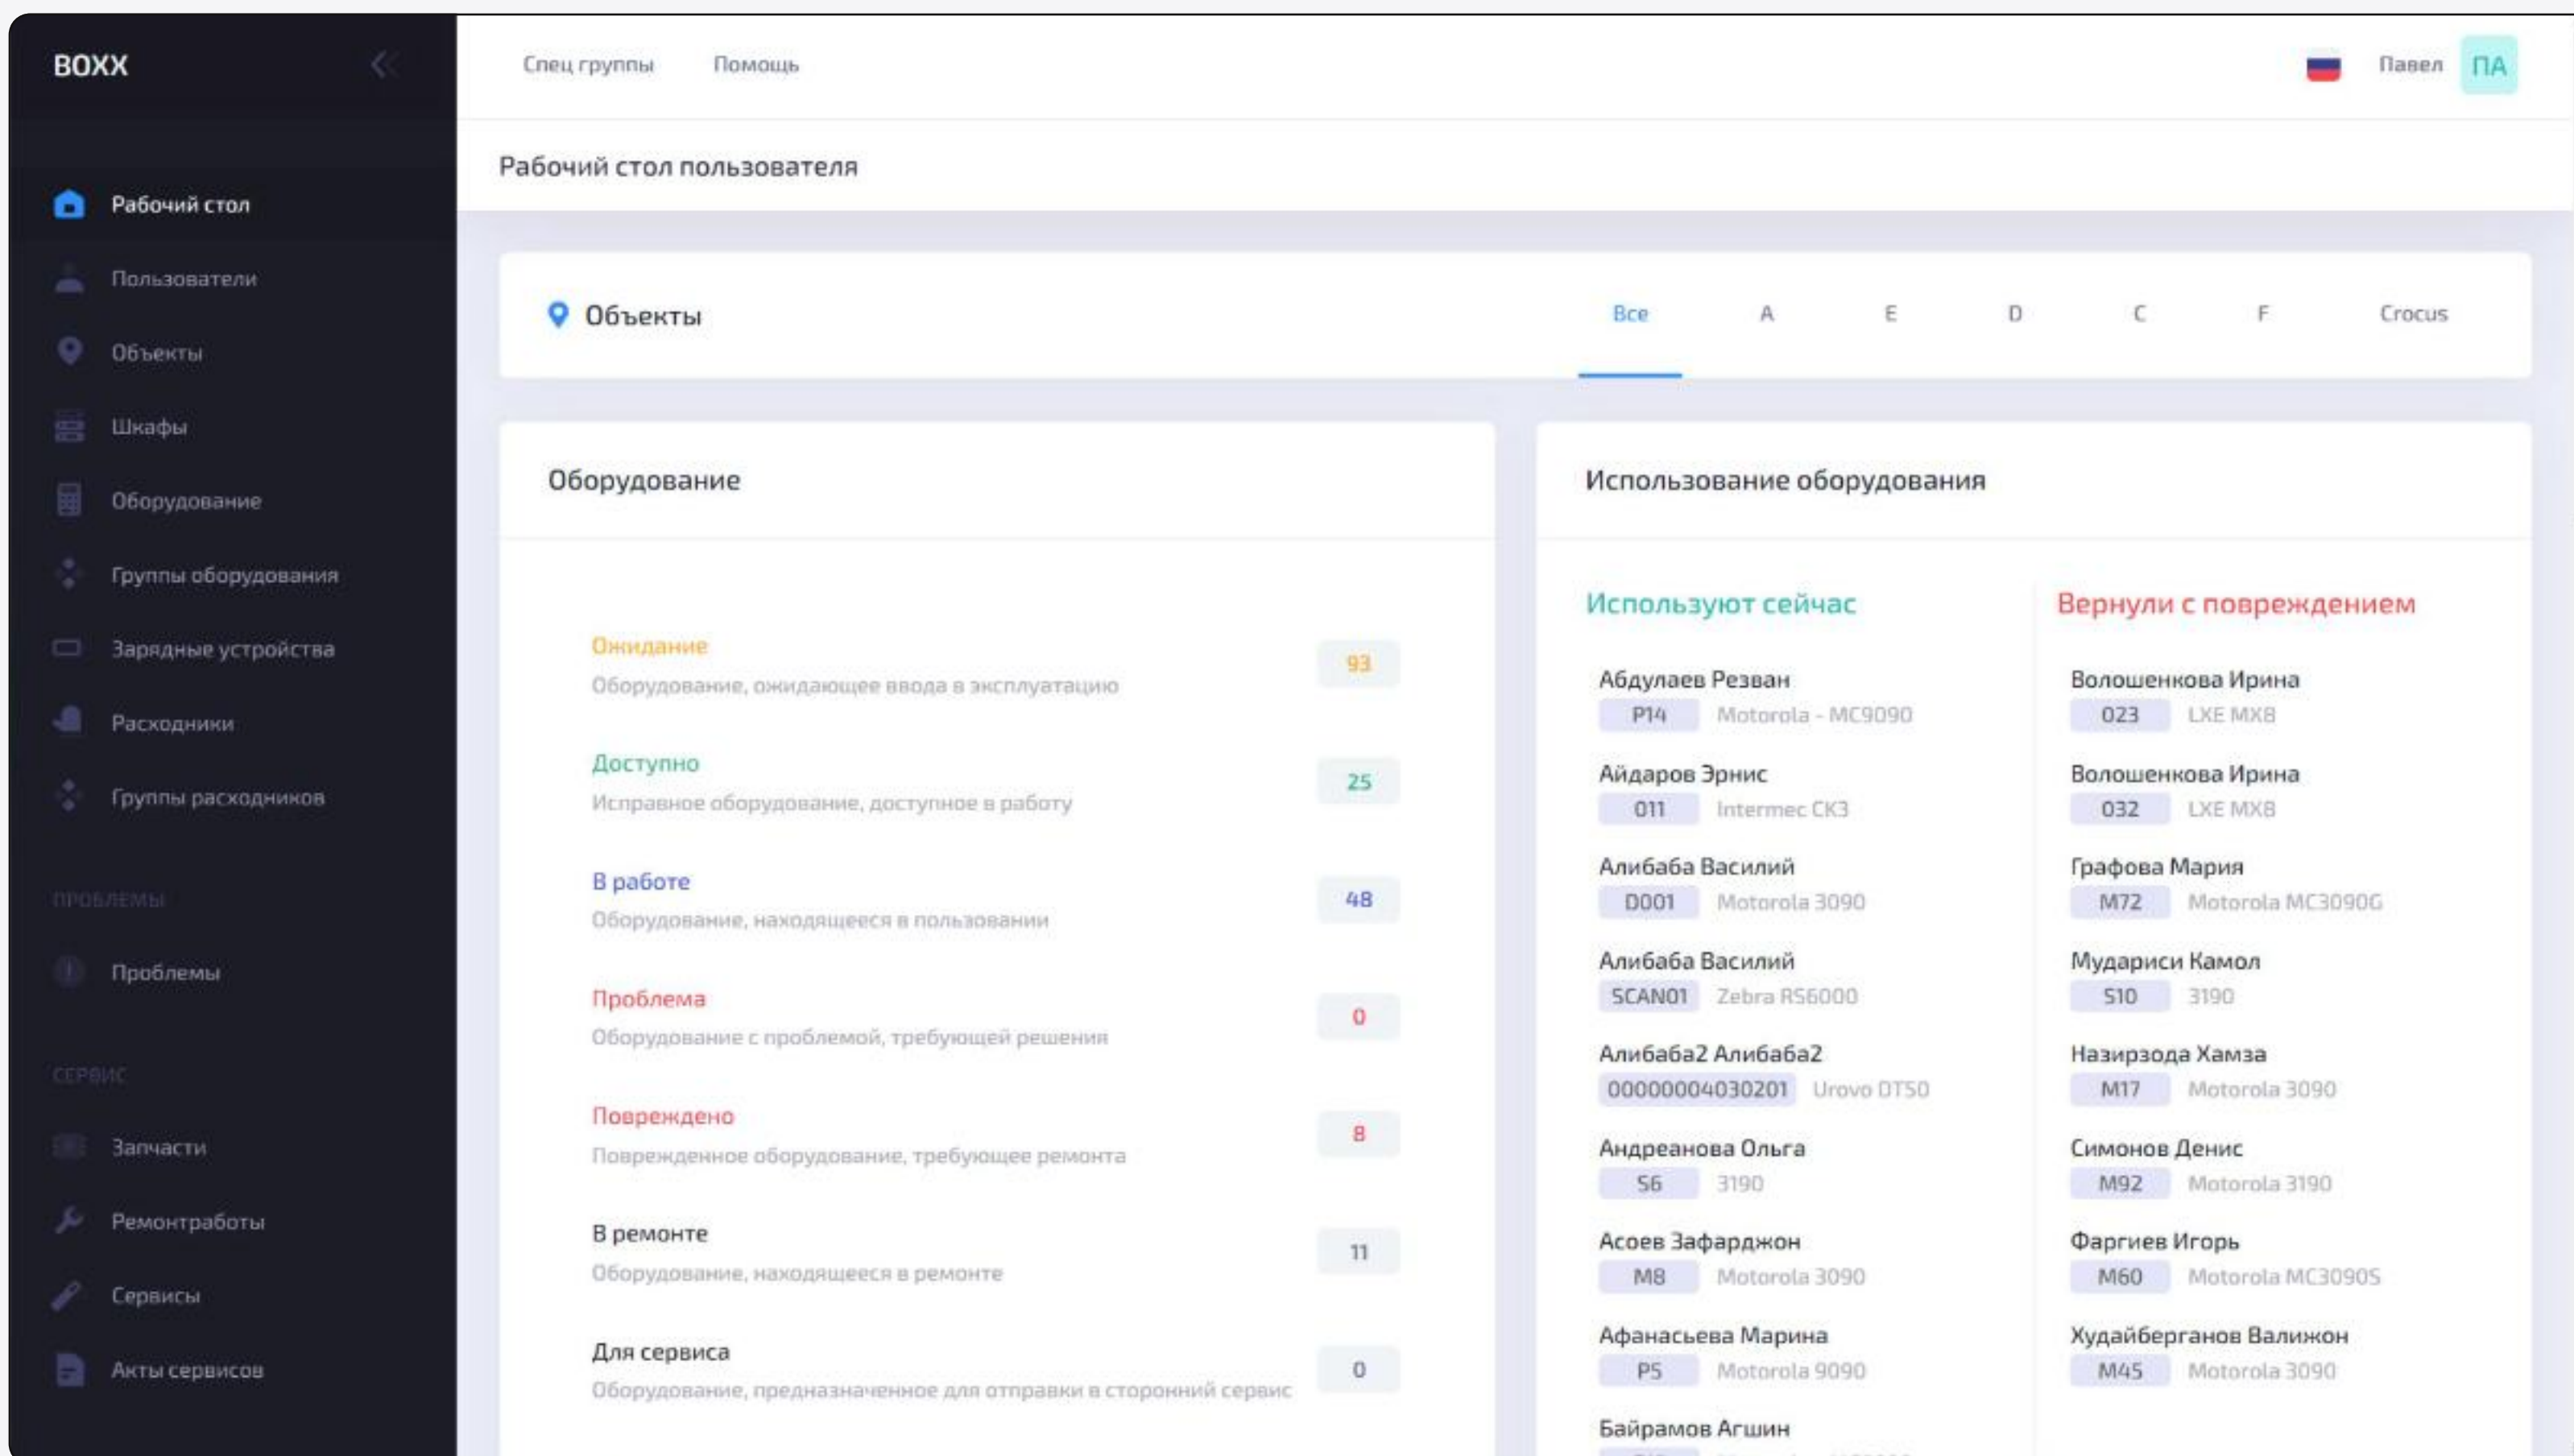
BOXX

Рабочий стол
Пользователи
Объекты
Шкафы
Оборудование
Группы оборудования
Зарядные устройства
Расходники
Группы расходников

ПРОБЛЕМЫ
Проблемы

СЕРВИС
Запчасти
Ремонтработы
Сервисы
Акты сервисов

Спец группы Помощь

Павел ПА

Рабочий стол пользователя

Объекты

Все A E D C F Crocus

Оборудование

Ожидание
Оборудование, ожидающее ввода в эксплуатацию
93

Доступно
Исправное оборудование, доступное в работу
25

В работе
Оборудование, находящееся в пользовании
48

Проблема
Оборудование с проблемой, требующей решения
0

Повреждено
Поврежденное оборудование, требующее ремонта
8

В ремонте
Оборудование, находящееся в ремонте
11

Для сервиса
Оборудование, предназначенное для отправки в сторонний сервис
0

Использование оборудования

Используют сейчас

Абдулаев Резван
P14 Motorola - MC9090

Айдаров Эрнис
011 Intermec CK3

Алибаба Василий
D001 Motorola 3090

Алибаба Василий
SCAN01 Zebra RS6000

Алибаба2 Алибаба2
00000004030201 Urovo DT50

Андреанова Ольга
S6 3190

Асоев Зафарджон
M8 Motorola 3090

Афанасьева Марина
P5 Motorola 9090

Байрамов Агшин

Вернули с повреждением

Волошенкова Ирина
023 LXE MX8

Волошенкова Ирина
032 LXE MX8

Графова Мария
M72 Motorola MC3090G

Мудариси Камол
S10 3190

Назирзода Хамза
M17 Motorola 3090

Симонов Денис
M92 Motorola 3190

Фаргиев Игорь
M60 Motorola MC3090S

Худайберганов Валижон
M45 Motorola 3090